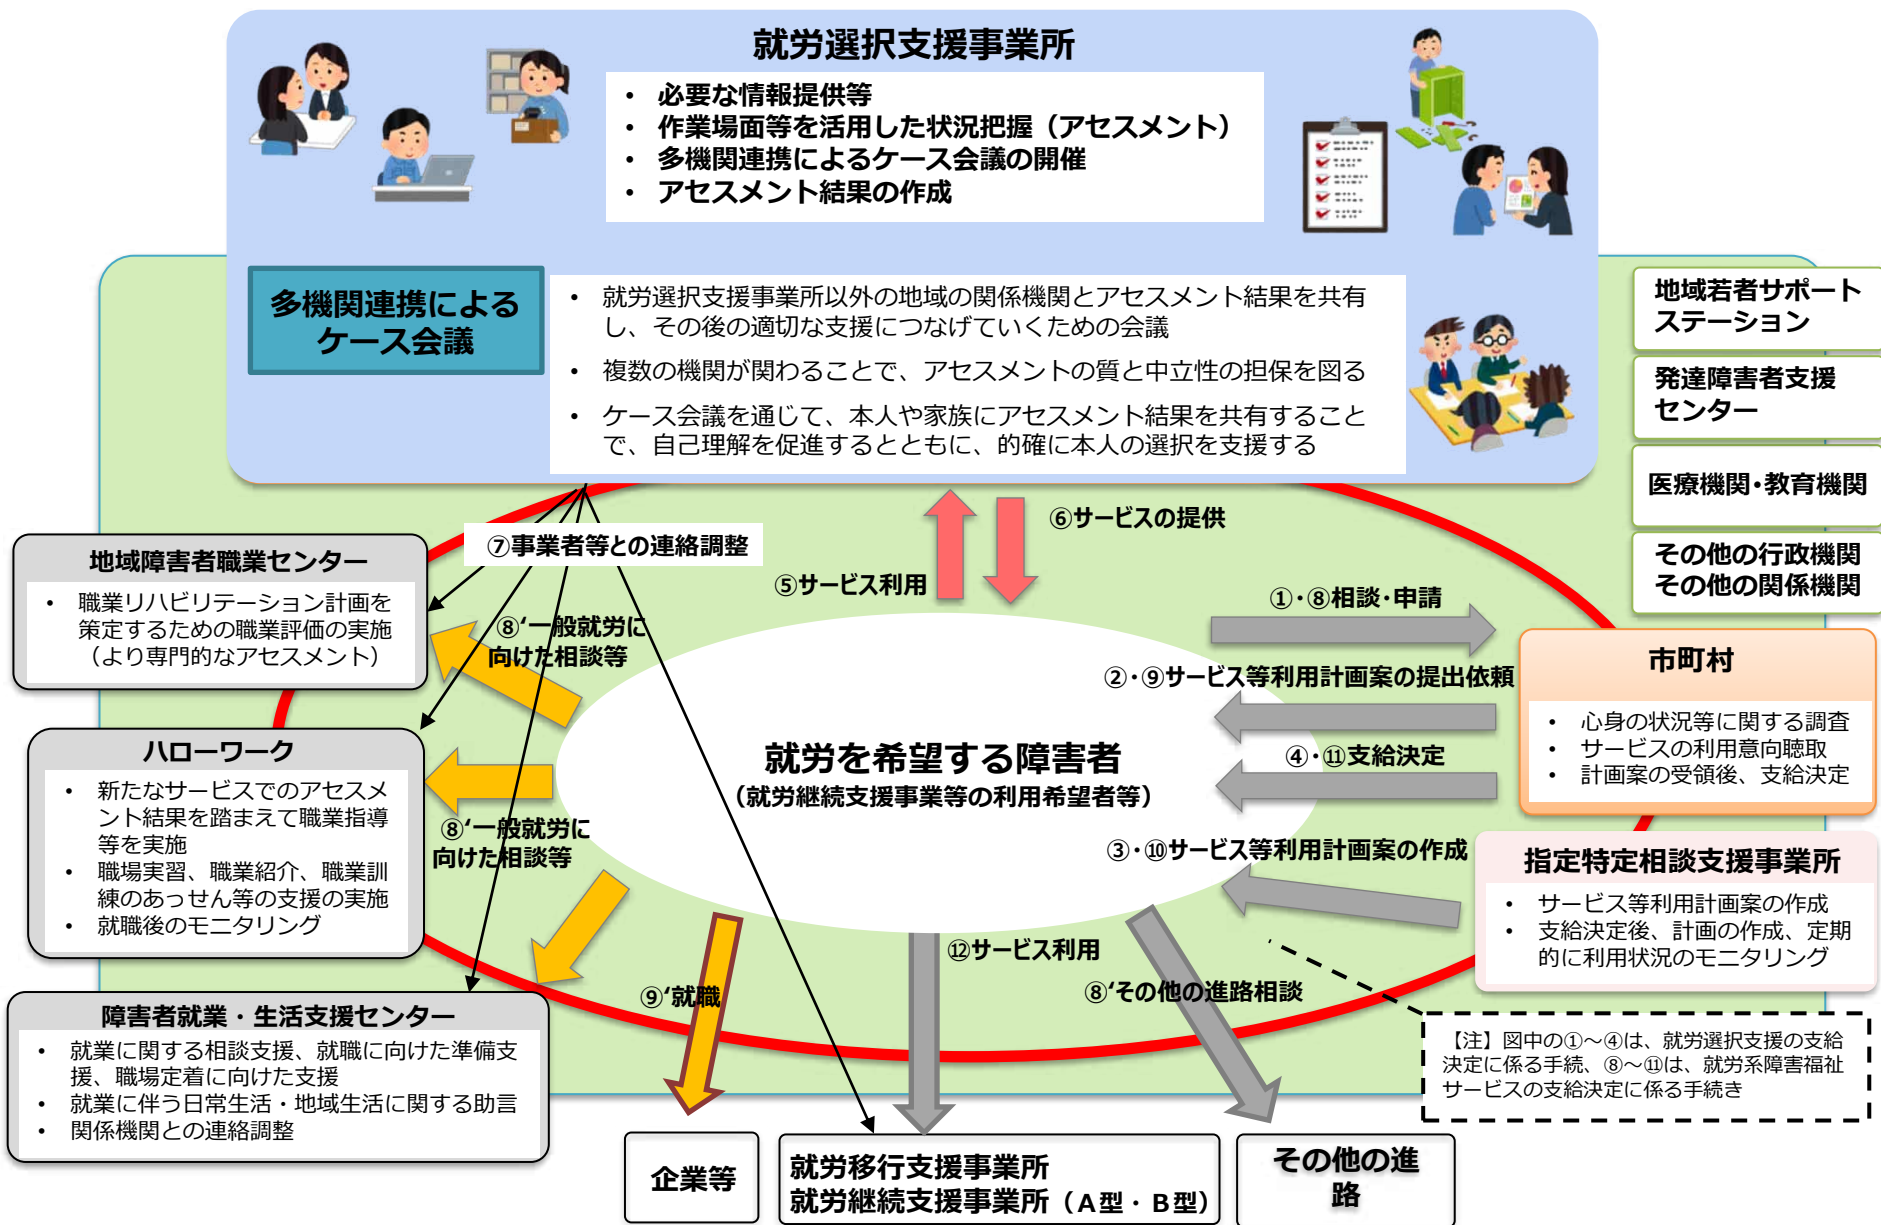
就労選択支援事業所

• 必要な情報提供等
• 作業場面等を活用した状況把握（アセスメント）
• 多機関連携によるケース会議の開催
• アセスメント結果の作成

多機関連携によるケース会議

• 就労選択支援事業所以外の地域の関係機関とアセスメント結果を共有し、その後の適切な支援につなげていくための会議
• 複数の機関が関わることで、アセスメントの質と中立性の担保を図る
• ケース会議を通じて、本人や家族にアセスメント結果を共有することで、自己理解を促進するとともに、的確に本人の選択を支援する

地域若者サポートステーション

発達障害者支援センター

医療機関・教育機関

その他の行政機関
その他の関係機関

⑥サービスの提供

⑦事業者等との連絡調整

⑤サービス利用

地域障害者職業センター
• 職業リハビリテーション計画を策定するための職業評価の実施（より専門的なアセスメント）

⑧'一般就労に向けた相談等

①・⑧相談・申請

市町村
• 心身の状況等に関する調査
• サービスの利用意向聴取
• 計画案の受領後、支給決定

②・⑨サービス等利用計画案の提出依頼

ハローワーク
• 新たなサービスでのアセスメント結果を踏まえて職業指導等を実施
• 職場実習、職業紹介、職業訓練のあっせん等の支援の実施
• 就職後のモニタリング

就労を希望する障害者
（就労継続支援事業等の利用希望者等）

④・⑪支給決定

⑧'一般就労に向けた相談等

③・⑩サービス等利用計画案の作成

指定特定相談支援事業所
• サービス等利用計画案の作成
• 支給決定後、計画の作成、定期的に利用状況のモニタリング

⑫サービス利用

⑨'就職

⑧'その他の進路相談

障害者就業・生活支援センター
• 就業に関する相談支援、就職に向けた準備支援、職場定着に向けた支援
• 就業に伴う日常生活・地域生活に関する助言
• 関係機関との連絡調整

【注】図中の①～④は、就労選択支援の支給決定に係る手続、⑧～⑪は、就労系障害福祉サービスの支給決定に係る手続き

企業等

就労移行支援事業所
就労継続支援事業所（A型・B型）

その他の進路